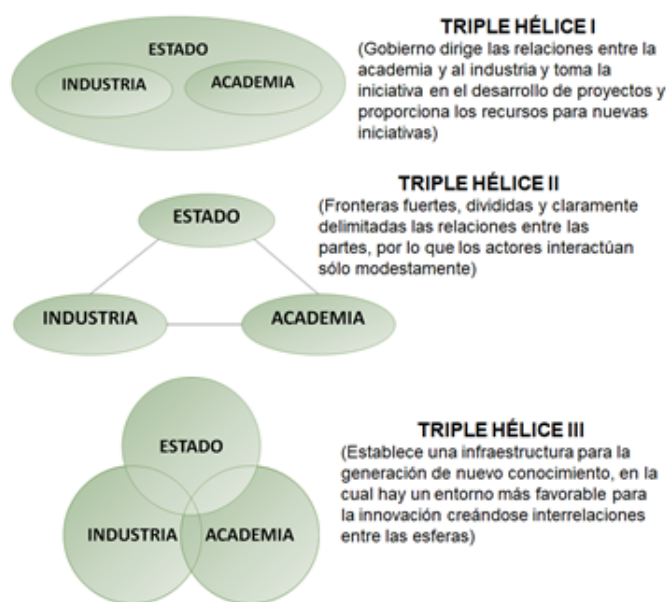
ESTADO

INDUSTRIA

ACADEMIA

TRIPLE HÉLICE I
(Gobierno dirige las relaciones entre la academia y al industria y toma la iniciativa en el desarrollo de proyectos y proporciona los recursos para nuevas iniciativas)

ESTADO

INDUSTRIA

ACADEMIA

TRIPLE HÉLICE II
(Fronteras fuertes, divididas y claramente delimitadas las relaciones entre las partes, por lo que los actores interactúan sólo modestamente)

ESTADO

INDUSTRIA

ACADEMIA

TRIPLE HÉLICE III
(Establece una infraestructura para la generación de nuevo conocimiento, en la cual hay un entorno más favorable para la innovación creándose interrelaciones entre las esferas)